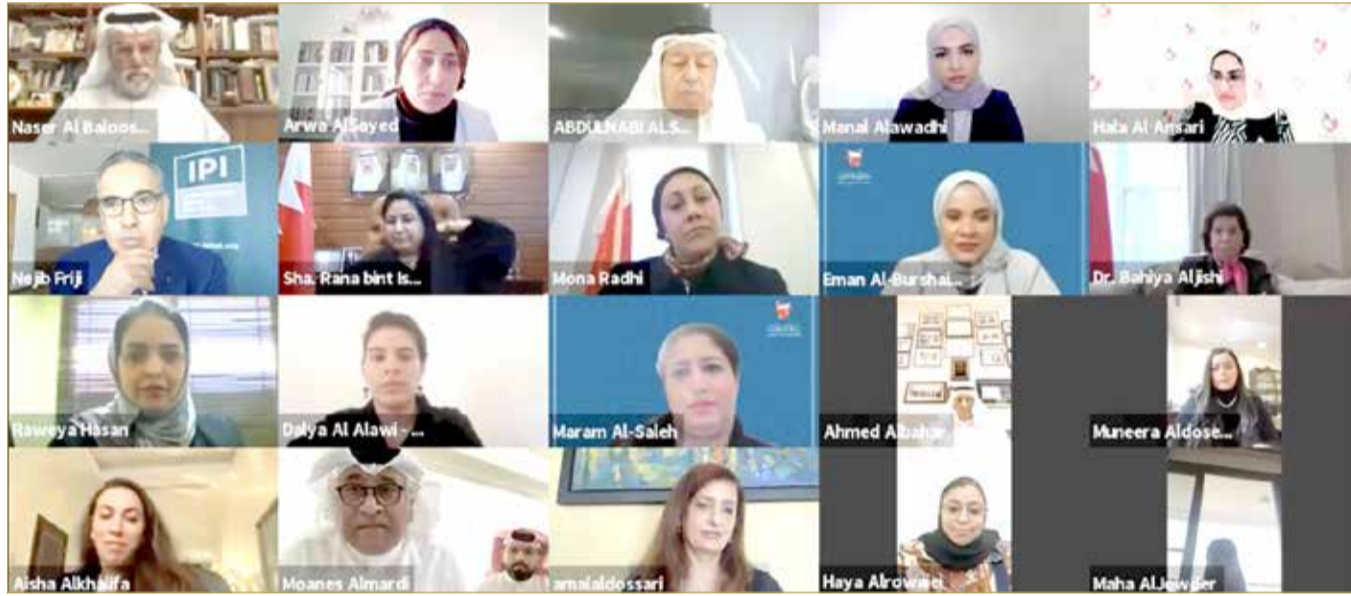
Naser Al Baloos...

Arwa AlSayed

ABDULNABI ALS...

Manal Alawadhi

Hala Al Ansari

IPI

Nejib Friji

Sha. Rana bint Is...

Mona Radhi

Eman Al-Burshai...

Dr. Bahiya Aljishi

Raweya Hasan

Dalya Al Alawi - ...

Maram Al-Saleh

Ahmed Albahar

Muneera Aldose...

Aisha Alkhalifa

Moanes Almardi

amalaldossari

Haya Alrowaiei

Maha AlJewder